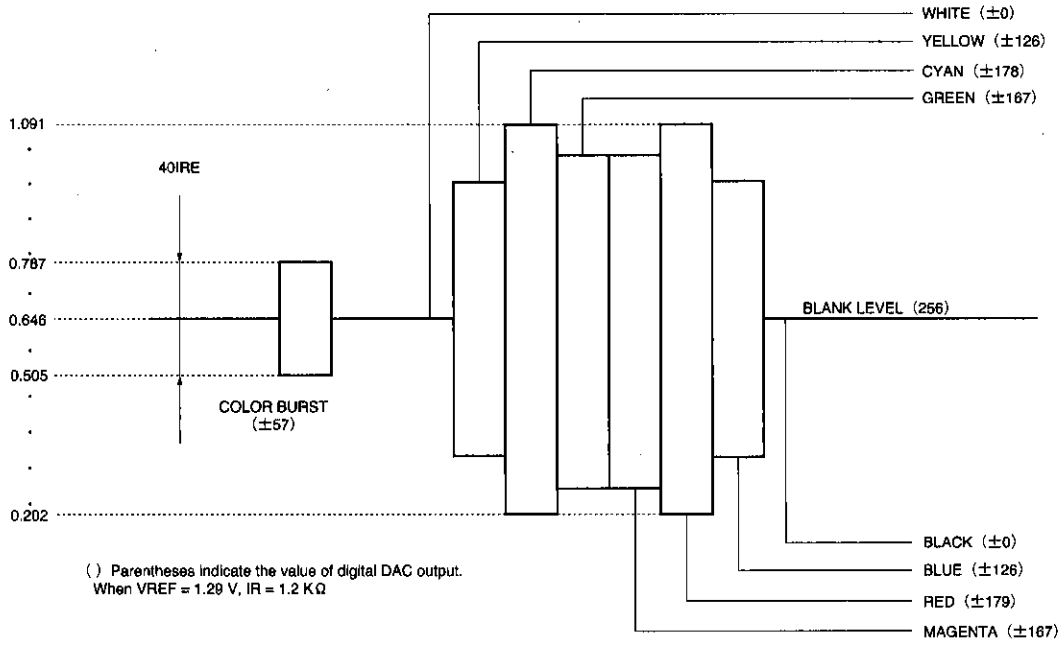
WHITE (±0)
YELLOW (±126)
CYAN (±178)
GREEN (±167)

1.091

40IRE

0.787

0.646

0.505

BLANK LEVEL (256)

COLOR BURST (±57)

0.202

BLACK (±0)
BLUE (±126)
RED (±179)
MAGENTA (±167)

( ) Parentheses indicate the value of digital DAC output. When VREF = 1.29 V, IR = 1.2 KΩ